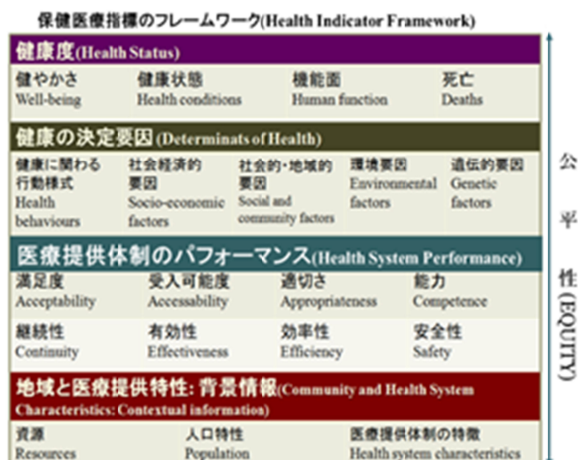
保健医療指標のフレームワーク(Health Indicator Framework)

健康度(Health Status)

健やかさ
Well-being

健康状態
Health conditions

機能面
Human function

死亡
Deaths

健康の決定要因(Determinats of Health)

健康に関わる行動様式
Health behaviours

社会経済的要因
Socio-economic factors

社会的・地域的要因
Social and community factors

環境要因
Environmental factors

遺伝的要因
Genetic factors

医療提供体制のパフォーマンス(Health System Performance)

満足度
Acceptability

受入可能度
Accessability

適切さ
Appropriateness

能力
Competence

継続性
Continuity

有効性
Effectiveness

効率性
Efficiency

安全性
Safety

地域と医療提供特性: 背景情報(Community and Health System Characteristics: Contextual information)

資源
Resources

人口特性
Population

医療提供体制の特徴
Health system characteristics

公平性(EQUITY)